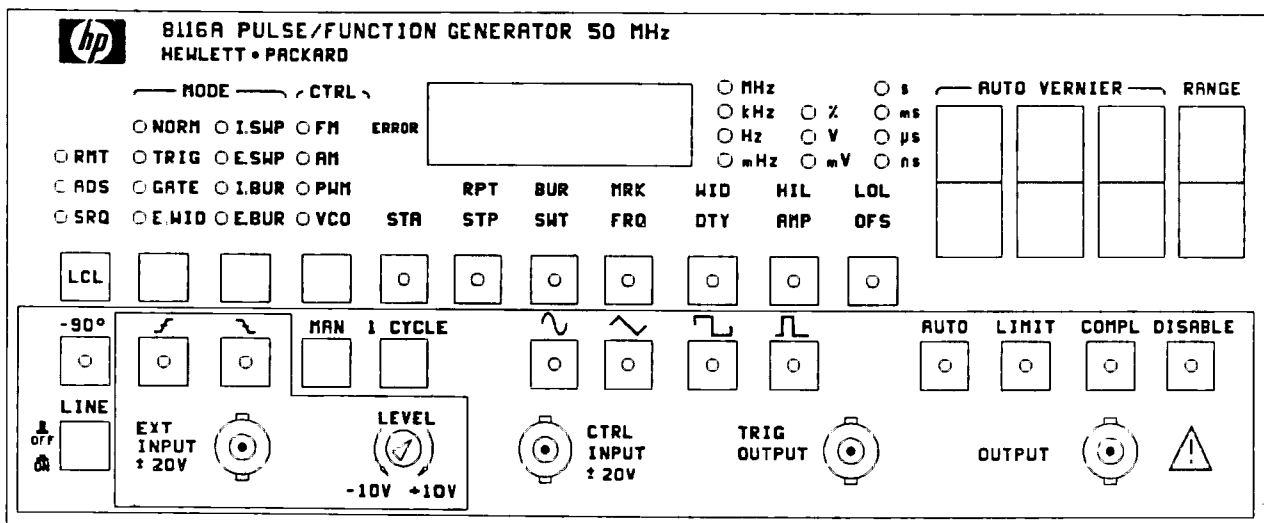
hp

8116A PULSE/FUNCTION GENERATOR 50 MHz
HEWLETT • PACKARD

MODE
CTRL

RMT
ADS
SRQ

NORM
TRIG
GATE
E.WID

I.SWP
E.SWP
I.BUR
E.BUR

FM
AM
PWM
VCO

ERROR

MHz
kHz
Hz
mHz

%
V
mV

s
ms
μs
ns

AUTO VERNIER
RANGE

STA

RPT
STP

BUR
SWT

MRK
FRQ

WID
DTY

HIL
AMP

LOL
OFS

LCL

-90°

MAN
1 CYCLE

AUTO
LIMIT
COMPL
DISABLE

LINE
OFF

EXT
INPUT
± 20V

LEVEL
-10V +10V

CTRL
INPUT
± 20V

TRIG
OUTPUT

OUTPUT